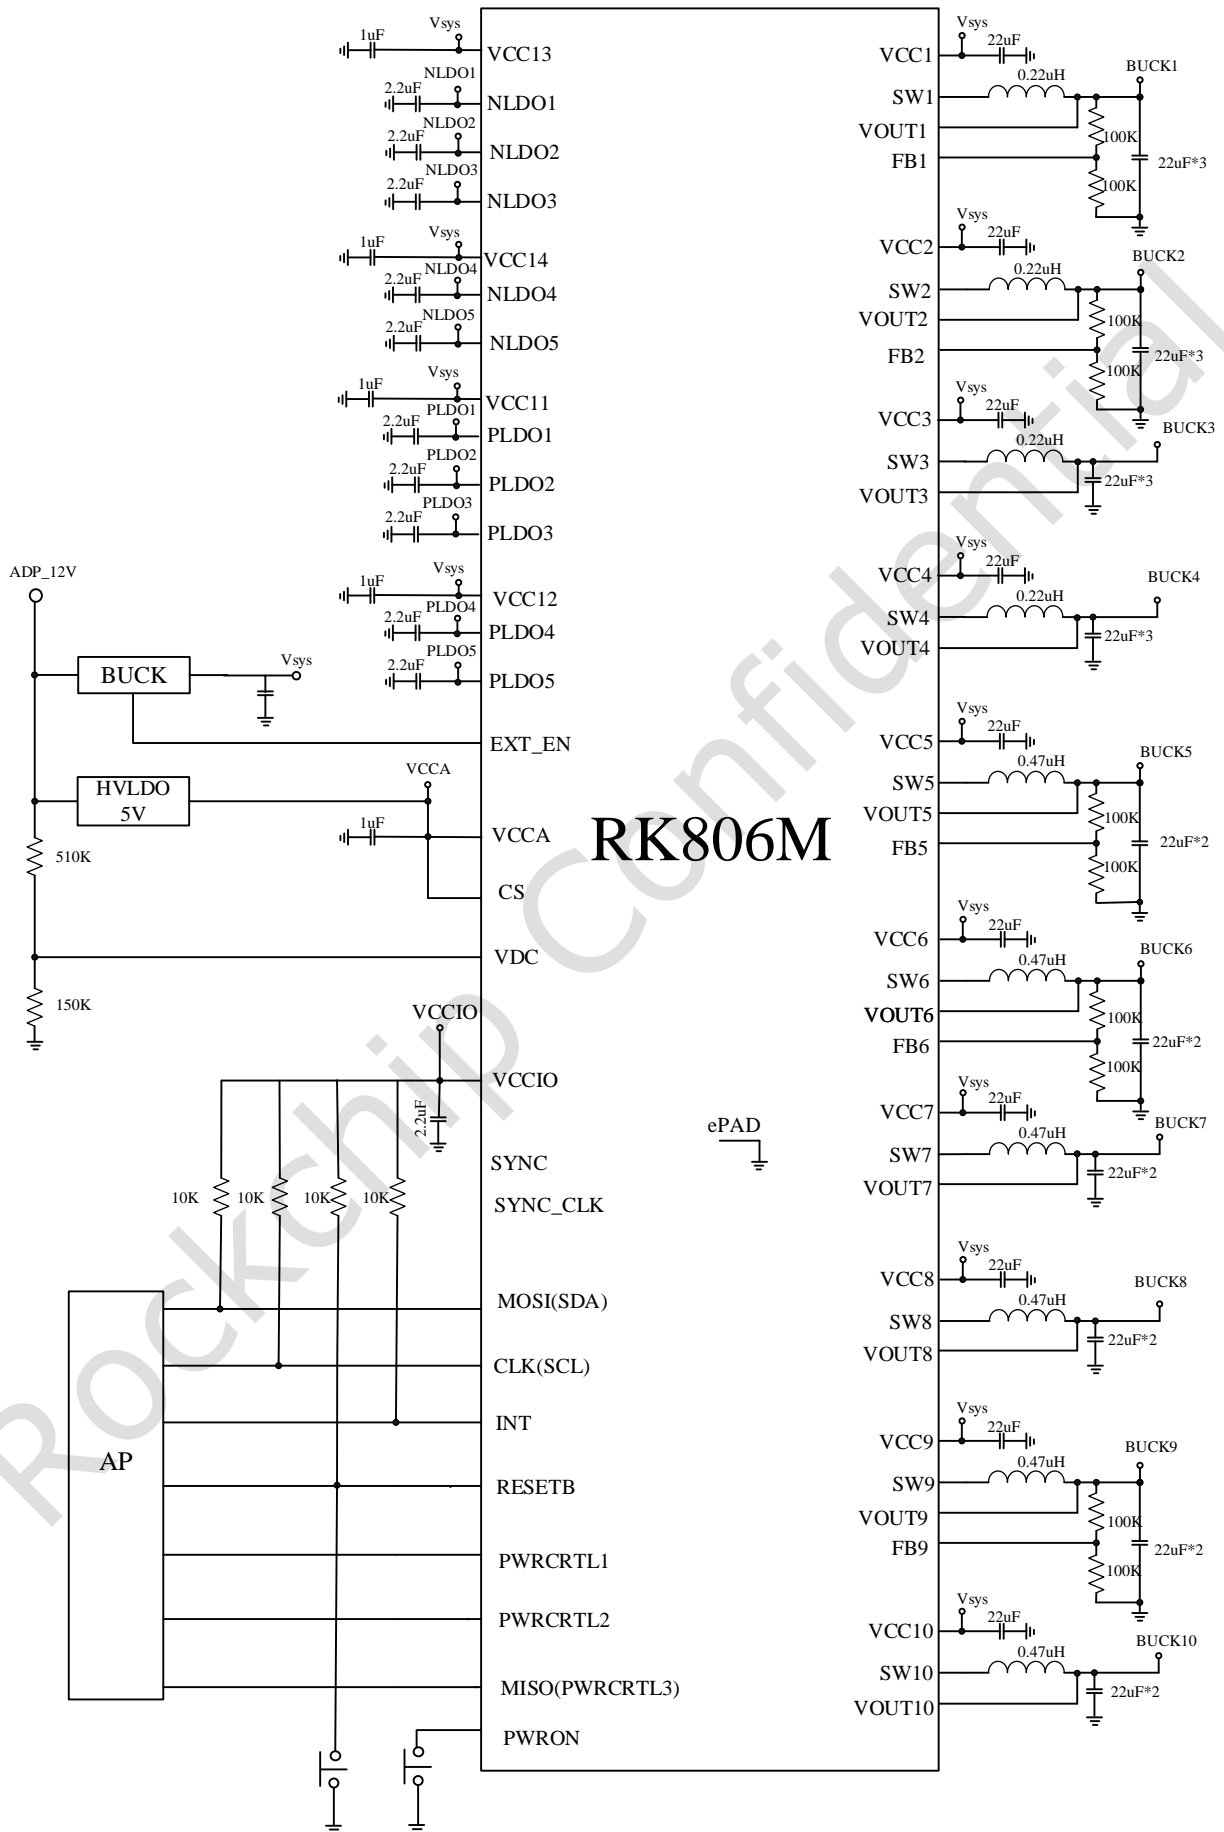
1uF Vsys VCC13
2.2uF NLDO1 NLDO1
2.2uF NLDO2 NLDO2
2.2uF NLDO3 NLDO3
1uF Vsys VCC14
2.2uF NLDO4 NLDO4
2.2uF NLDO5 NLDO5
1uF Vsys VCC11
2.2uF PLDO1 PLDO1
2.2uF PLDO2 PLDO2
2.2uF PLDO3 PLDO3
ADP_12V
1uF Vsys VCC12
2.2uF PLDO4 PLDO4
2.2uF PLDO5 PLDO5
BUCK Vsys
EXT_EN
VCCA
HVLDO 5V
1uF VCCA
510K
CS
VDC
150K
VCCIO
VCCIO
2.2uF
SYNC
10K 10K 10K 10K
SYNC_CLK
MOSI(SDA)
CLK(SCL)
INT
AP
RESETB
PWRCRTL1
PWRCRTL2
MISO(PWRCRTL3)
PWRON

RK806M
ePAD

Vsys 22uF VCC1
0.22uH BUCK1 SW1
VOUT1
FB1 100K 100K 22uF*3
Vsys 22uF VCC2
0.22uH BUCK2 SW2
VOUT2
FB2 100K 100K 22uF*3
Vsys 22uF VCC3
0.22uH BUCK3 SW3
VOUT3 22uF*3
Vsys 22uF VCC4
0.22uH BUCK4 SW4
VOUT4 22uF*3
Vsys 22uF VCC5
0.47uH BUCK5 SW5
VOUT5
FB5 100K 100K 22uF*2
Vsys 22uF VCC6
0.47uH BUCK6 SW6
VOUT6
FB6 100K 100K 22uF*2
Vsys 22uF VCC7
0.47uH BUCK7 SW7
VOUT7 22uF*2
Vsys 22uF VCC8
0.47uH BUCK8 SW8
VOUT8 22uF*2
Vsys 22uF VCC9
0.47uH BUCK9 SW9
VOUT9
FB9 100K 100K 22uF*2
Vsys 22uF VCC10
0.47uH BUCK10 SW10
VOUT10 22uF*2

Rockchip Confidential